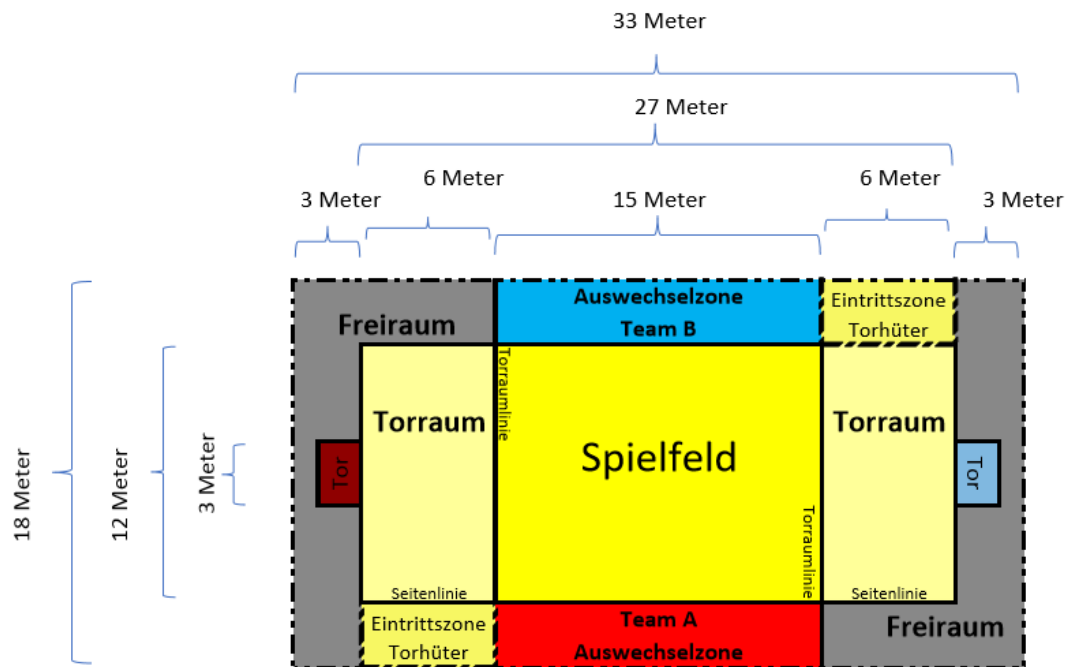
33 Meter

27 Meter

3 Meter

6 Meter

15 Meter

6 Meter

3 Meter

Auswechselzone
Team B

Eintrittszone
Torhüter

Freiraum

Torraum

Torraumlinie

Spielfeld

Torraum

Tor

Tor

Torraumlinie

18 Meter

12 Meter

3 Meter

Seitenlinie

Seitenlinie

Eintrittszone
Torhüter

Team A
Auswechselzone

Freiraum